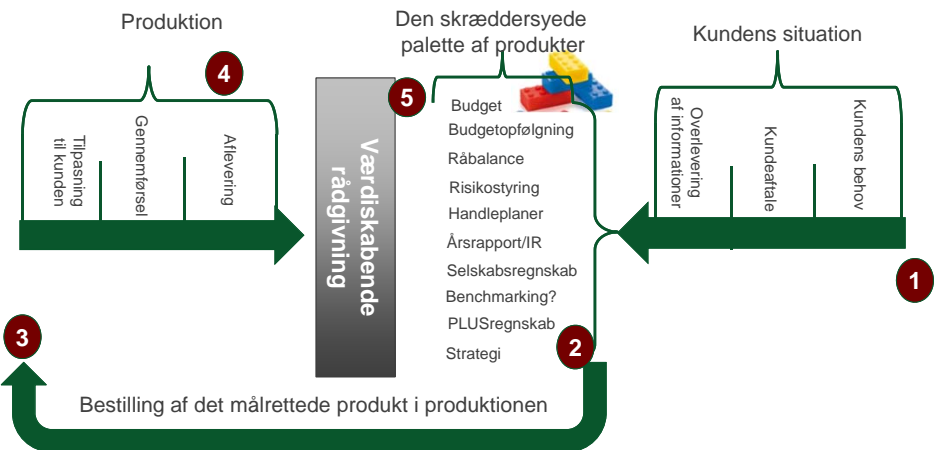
Produktion

4

Tilpasning til kunden

Gennemførsel

Aflevering

Værdiskabende rådgivning

Den skræddersyede palette af produkter

5

Budget

Budgetopfølgning

Råbalance

Risikostyring

Handleplaner

Årsrapport/IR

Selskabsregnskab

Benchmarking?

PLUSregnskab

Strategi

2

Kundens situation

Overlevering af informationer

Kundeaftale

Kundens behov

1

3

Bestilling af det målrettede produkt i produktionen